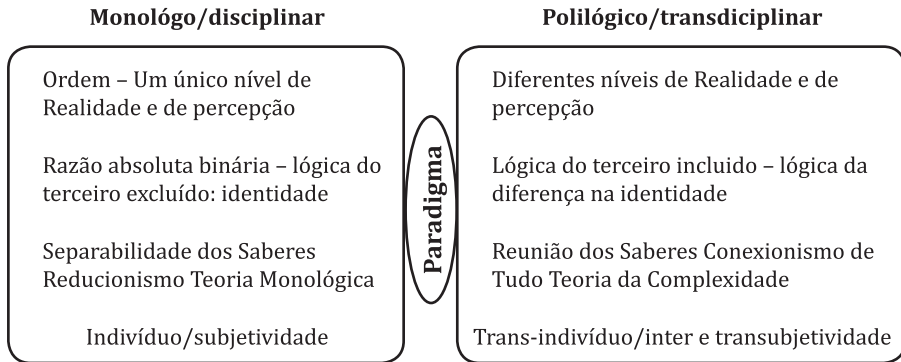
Monológo/disciplinar

Ordem – Um único nível de Realidade e de percepção

Razão absoluta binária – lógica do terceiro excluído: identidade

Separabilidade dos Saberes Reducionismo Teoria Monológica

Indivíduo/subjetividade

Paradigma

Polilógico/transdisciplinar

Diferentes níveis de Realidade e de percepção

Lógica do terceiro incluído – lógica da diferença na identidade

Reunião dos Saberes Conexionismo de Tudo Teoria da Complexidade

Trans-indivíduo/inter e transubjetividade